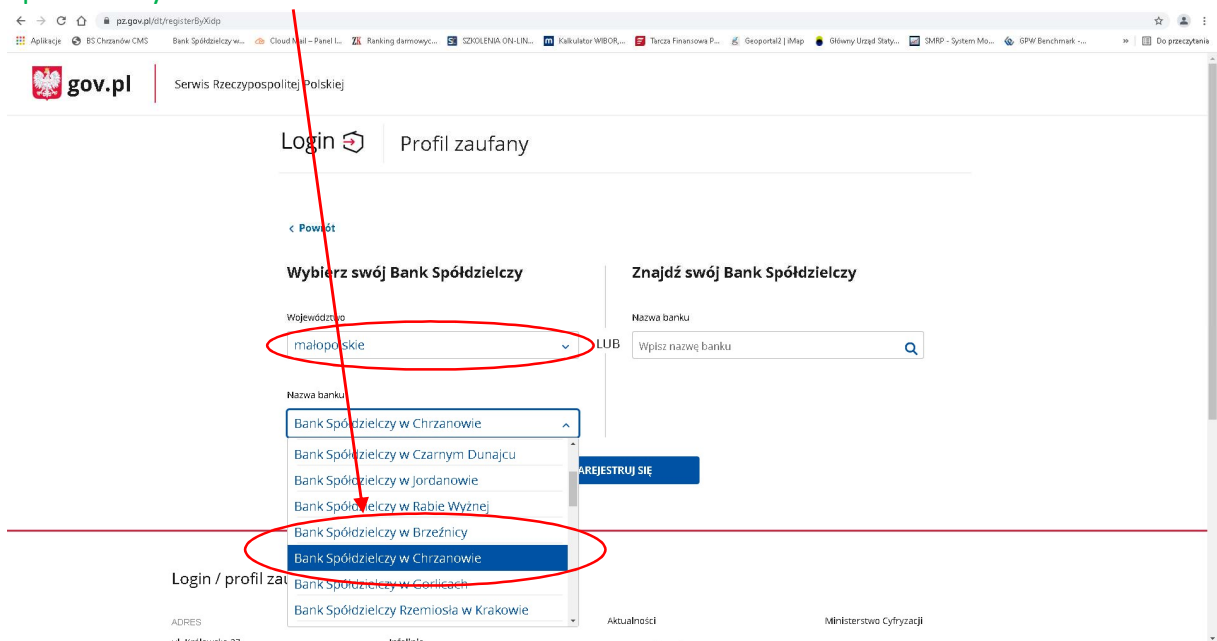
pz.gov.pl/dt/registerByXidp

Aplikacje BS Chrzanów CMS Bank Spółdzielczy w... Cloud Mail – Panel I... Ranking darmowyc... SZKOLENIA ON-LIN... Kalkulator WIBOR,... Tarcza Finansowa P... Geoportal2 | iMap Główny Urząd Staty... SMRP - System Mo... GPW Benchmark -... Do przeczytania

gov.pl Serwis Rzeczypospolitej Polskiej

Login Profil zaufany

< Powrót

Wybierz swój Bank Spółdzielczy

Województwo

małopolskie

LUB

Znajdź swój Bank Spółdzielczy

Nazwa banku

Wpisz nazwę banku

Nazwa banku

Bank Spółdzielczy w Chrzanowie

Bank Spółdzielczy w Czarnym Dunajcu
Bank Spółdzielczy w Jordanowie
Bank Spółdzielczy w Rabie Wyżnej
Bank Spółdzielczy w Brzeźnicy
Bank Spółdzielczy w Chrzanowie
Bank Spółdzielczy w Gorlicach
Bank Spółdzielczy Rzemiosła w Krakowie

ZAREJESTRUJ SIĘ

Login / profil zau

ADRES

Aktualności

Ministerstwo Cyfryzacji